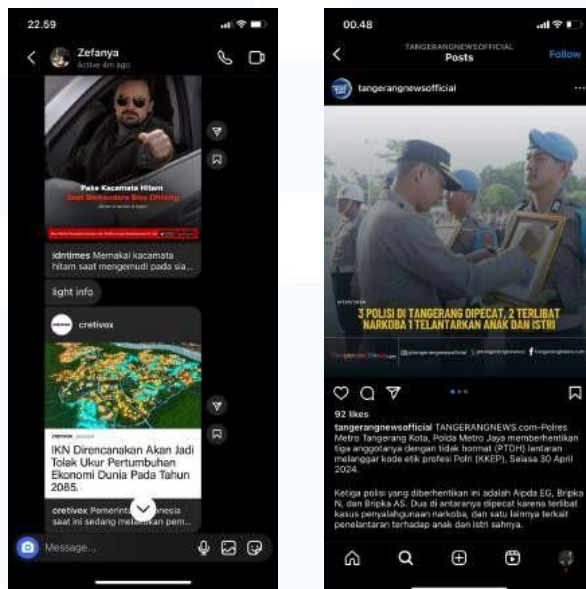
22.59

Zefanya
Active 4m ago

Pake Kacamata Hitam
Saat Berkendara Bisa Ditilang

idntimes Memakai kacamata hitam saat mengemudi pada sia...

light info

cretivox

IKN Direncanakan Akan Jadi Tolak Ukur Pertumbuhan Ekonomi Dunia Pada Tahun 2085.

cretivox Pemerintah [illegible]nesia saat ini sedang mela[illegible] pem...

Message...

00.48

TANGERANGNEWSOFFICIAL
Posts
Follow

tangerangnewsofficial

3 POLISI DI TANGERANG DIPECAT, 2 TERLIBAT NARKOBA 1 TELANTARKAN ANAK DAN ISTRI

92 likes

tangerangnewsofficial TANGERANGNEWS.com-Polres Metro Tangerang Kota, Polda Metro Jaya memberhentikan tiga anggotanya dengan tidak hormat (PTDH) lantaran melanggar kode etik profesi Polri (KKEP), Selasa 30 April 2024.

Ketiga polisi yang diberhentikan ini adalah Aipda EG, Bripka N, dan Bripka AS. Dua di antaranya dipecat karena terlibat kasus penyalahgunaan narkoba, dan satu lainnya terkait penelantaran terhadap anak dan istri sahnya.